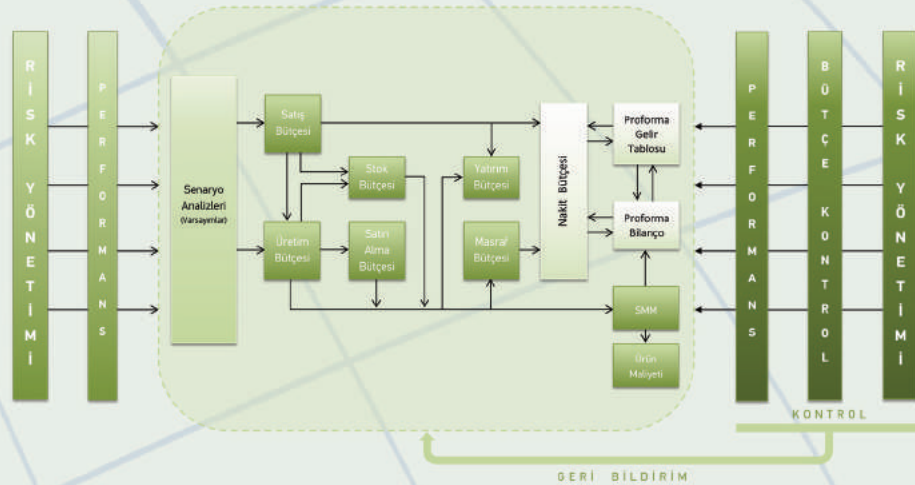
RİSK YÖNETİMİ

PERFORMANS

Senaryo Analizleri (Varsayımlar)

Satış Bütçesi

Stok Bütçesi

Üretim Bütçesi

Satın Alma Bütçesi

Yatırım Bütçesi

Masraf Bütçesi

Nakit Bütçesi

Proforma Gelir Tablosu

Proforma Bilanço

SMM

Ürün Maliyeti

PERFORMANS

BÜTÇE KONTROL

RİSK YÖNETİMİ

KONTROL

GERİ BİLDİRİM